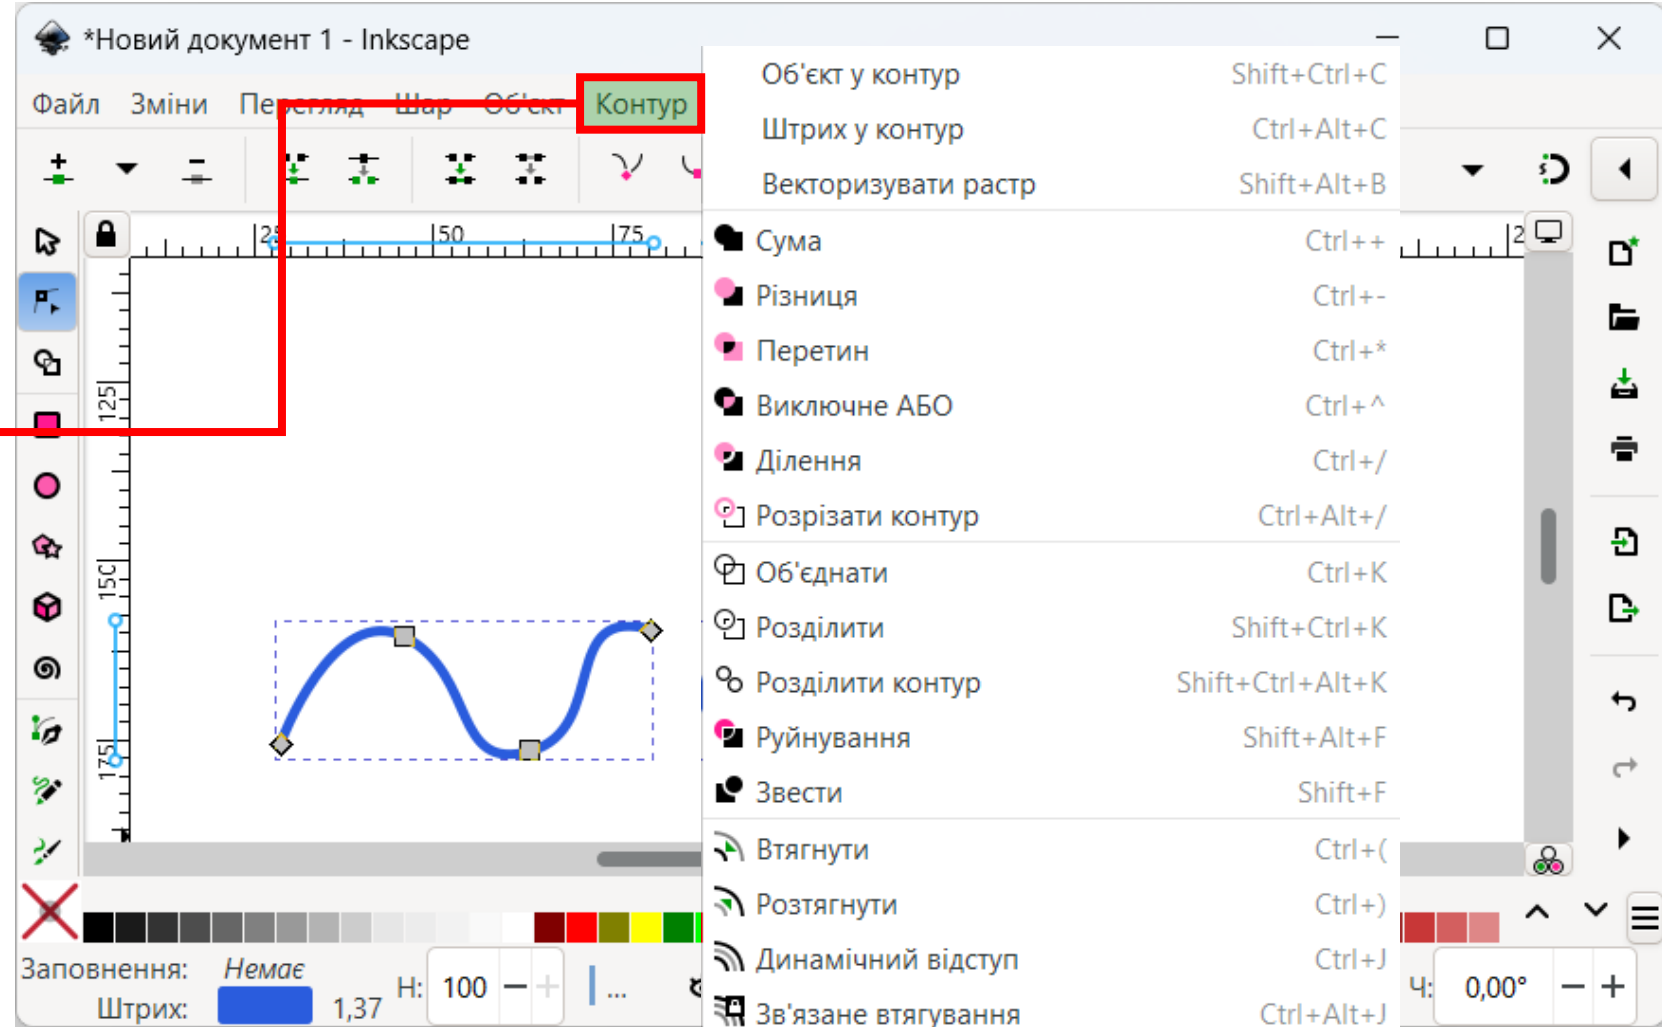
*Новий документ 1 - Inkscape

Файл Зміни Перегляд Шар Об'єкт Контур

Об'єкт у контур Shift+Ctrl+C
Штрих у контур Ctrl+Alt+C
Векторизувати растр Shift+Alt+B
Сума Ctrl++
Різниця Ctrl+-
Перетин Ctrl+*
Виключне АБО Ctrl+^
Ділення Ctrl+/
Розрізати контур Ctrl+Alt+/
Об'єднати Ctrl+K
Розділити Shift+Ctrl+K
Розділити контур Shift+Ctrl+Alt+K
Руйнування Shift+Alt+F
Звести Shift+F
Втягнути Ctrl+(
Розтягнути Ctrl+)
Динамічний відступ Ctrl+J
Зв'язане втягування Ctrl+Alt+J

25 50 75 125 150 175

Заповнення: Немає
Штрих: 1,37
Н: 100
Ч: 0,00°